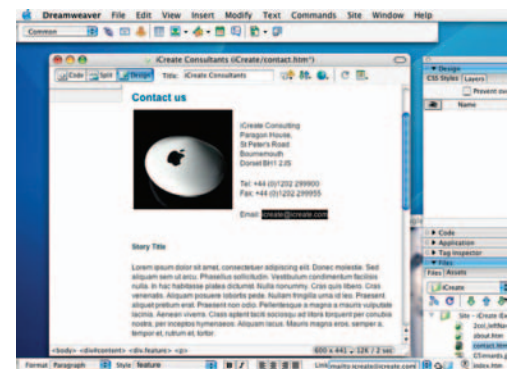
Dreamweaver File Edit View Insert Modify Text Commands Site Window Help

Common

iCreate Consultants (iCreate/contact.htm*)

Code Split Design Title: iCreate Consultants

Contact us

iCreate Consulting
Paragon House,
St Peter's Road
Bournemouth
Dorset BH1 2JS

Tel: +44 (0)1202 299900
Fax: +44 (0)1202 299955

Email: icreate@icreate.com

Story Title

Lorem ipsum dolor sit amet, consectetuer adipiscing elit. Donec molestie. Sed aliquam sem ut arcu. Phasellus sollicitudin. Vestibulum condimentum facilisis nulla. In hac habitasse platea dictumst. Nulla nonummy. Cras quis libero. Cras venenatis. Aliquam posuere lobortis pede. Nullam fringilla urna id leo. Praesent aliquet pretium erat. Praesent non odio. Pellentesque a magna a mauris vulputate lacinia. Aenean viverra. Class aptent taciti sociosqu ad litora torquent per conubia nostra, per inceptos hymenaeos. Aliquam lacus. Mauris magna eros, semper a, tempor et, rutrum et, tortor.

<body> <div#content> <div.feature> <p>

600 x 441 12K / 2 sec

Format Paragraph Style feature B I Link mailto:icreate@icreate.com

Design
CSS Styles Layers
Prevent ov
Name

Code
Application
Tag Inspector
Files
Files Assets
iCreate
Site - iCreate (Ex
2col_leftNav
about.htm
contact.htm
CSimards.g
index.htm